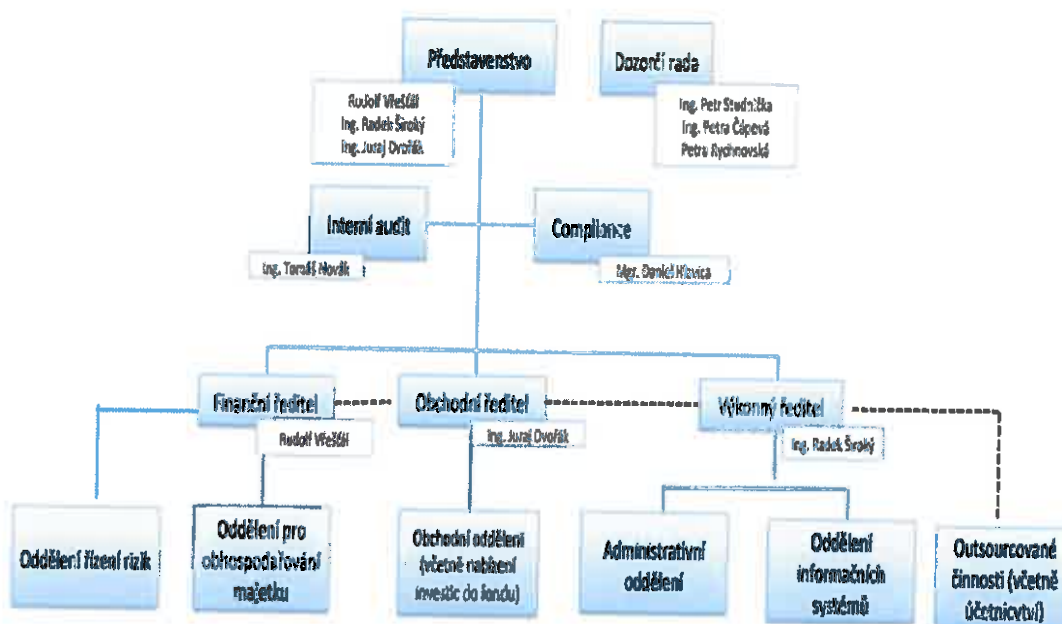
Představenstvo

Rudolf Vlešťál
Ing. Radek Široký
Ing. Juraj Dvořák

Dozorčí rada

Ing. Petr Studnička
Ing. Petra Čápová
Petra Rychnovská

Interní audit

Ing. Tomáš Novák

Compliance

Mgr. Daniel Hlavica

Finanční ředitel

Rudolf Vlešťál

Obchodní ředitel

Ing. Juraj Dvořák

Výkonný ředitel

Ing. Radek Široký

Oddělení řízení rizik

Oddělení pro obhospodařování majetku

Obchodní oddělení (včetně nabízení investic do fondu)

Administrativní oddělení

Oddělení informačních systémů

Outsourcované činnosti (včetně účtnictví)